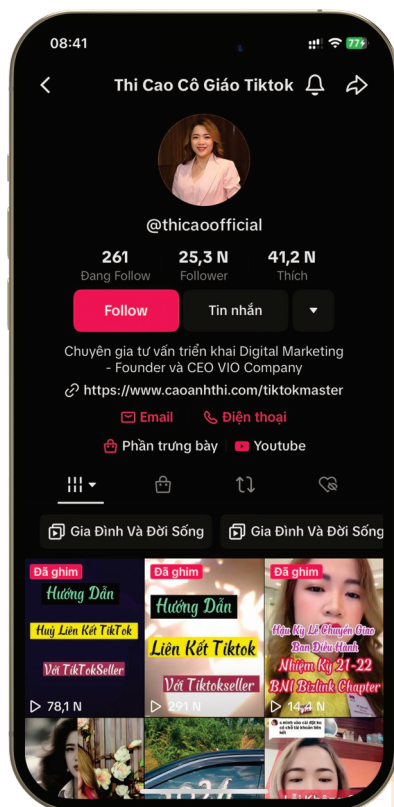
08:41
77+

Thi Cao Cô Giáo Tiktok

@thicaoofficial

261
Đang Follow

25,3 N
Follower

41,2 N
Thích

Follow
Tin nhắn

Chuyên gia tư vấn triển khai Digital Marketing - Founder và CEO VIO Company
https://www.caoanhthi.com/tiktokmaster

Email
Điện thoại
Phần trưng bày
Youtube

Gia Đình Và Đời Sống
Gia Đình Và Đời Sống

Đã ghim
Hướng Dẫn
Huỷ Liên Kết TikTok
Với TikTokSeller
78,1 N

Đã ghim
Hướng Dẫn
Liên Kết Tiktok
Với Tiktokseller
291 N

Đã ghim
Hậu Kỳ Lễ Chuyển Giao Ban Điều Hành Nhiệm Kỳ 21-22 BNI Bizlink Chapter
14,4 N

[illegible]